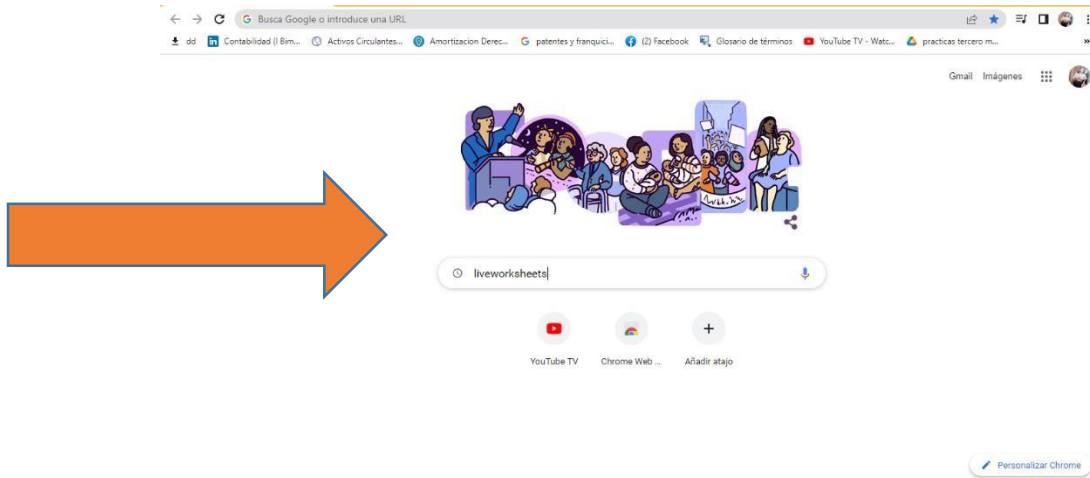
Busca Google o introduce una URL

dd Contabilidad (I Bim... Activos Circulantes... Amortizacion Derec... patentes y franquici... (2) Facebook Glosario de términos YouTube TV - Watc... practicas tercero m... »

Gmail Imágenes

liveworksheets

YouTube TV Chrome Web ... Añadir atajo

Personalizar Chrome